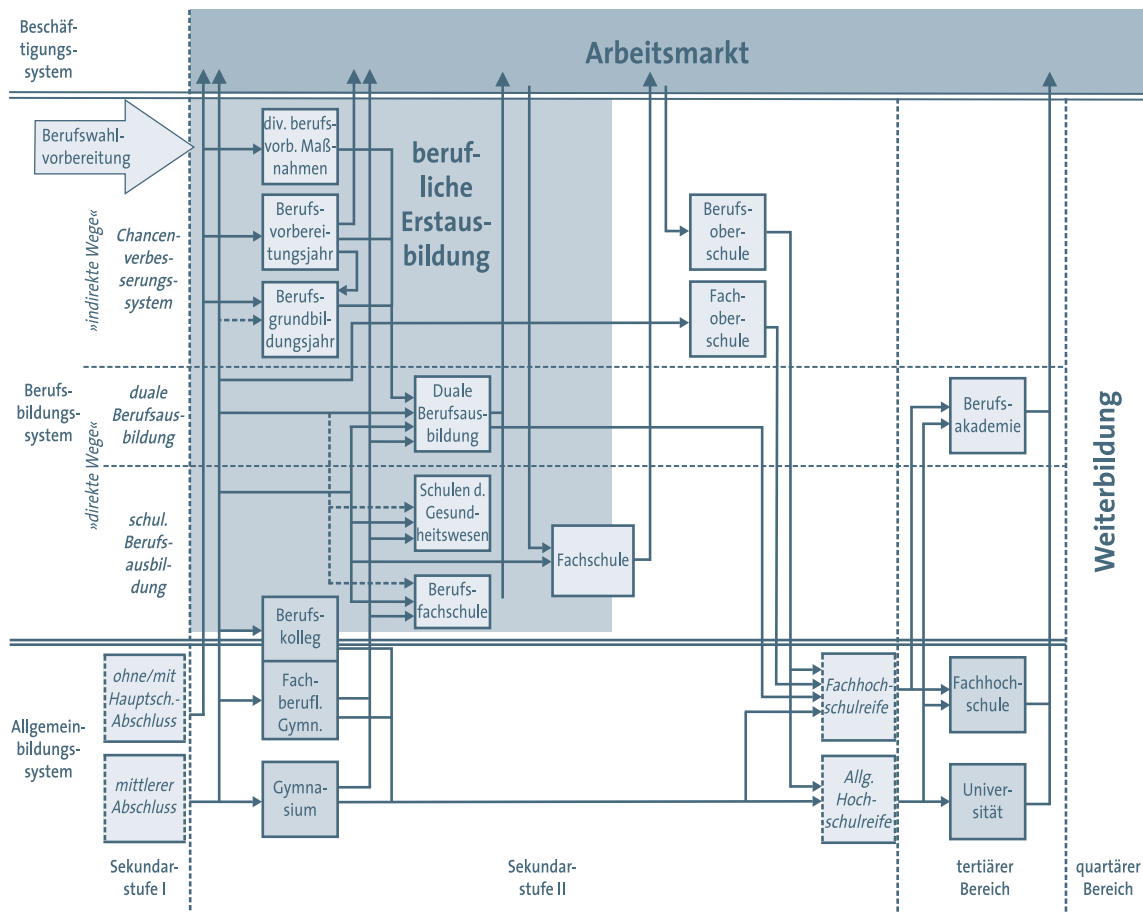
Beschäftigungssystem

Arbeitsmarkt

Berufswahlvorbereitung

»indirekte Wege«

Chancenverbesserungssystem

div. berufsvorb. Maßnahmen

Berufsvorbereitungsjahr

Berufsgrundbildungsjahr

berufliche Erstausbildung

Berufsoberschule

Fachoberschule

Berufsbildungssystem

»direkte Wege«

duale Berufsausbildung

Duale Berufsausbildung

Berufsakademie

Weiterbildung

schul. Berufsausbildung

Schulen d. Gesundheitswesen

Fachschule

Berufsfachschule

Berufskolleg

Allgemeinbildungssystem

ohne/mit Hauptsch.-Abschluss

Fachberufl. Gymn.

Fachhochschulreife

Fachhochschule

mittlerer Abschluss

Gymnasium

Allg. Hochschulreife

Universität

Sekundarstufe I

Sekundarstufe II

tertiärer Bereich

quartärer Bereich